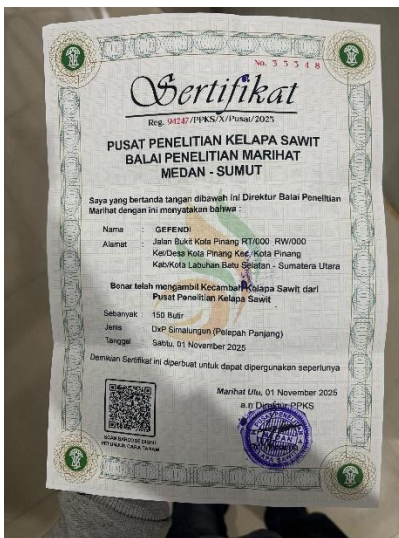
No. 3 5 3 4 8

Sertifikat

Reg. 94247/PPKS/X/Pusat/2025

PUSAT PENELITIAN KELAPA SAWIT
BALAI PENELITIAN MARIHAT
MEDAN - SUMUT

Saya yang bertanda tangan dibawah ini Direktur Balai Penelitian Marihat dengan ini menyatakan bahwa :

Nama : GEFENDI
Alamat : Jalan Bukit Kota Pinang RT/000 RW/000 Kel/Desa Kota Pinang Kec. Kota Pinang Kab/Kota Labuhan Batu Selatan - Sumatera Utara

Benar telah mengambil Kecambah Kelapa Sawit dari Pusat Penelitian Kelapa Sawit

Sebanyak : 150 Butir
Jenis : DxP Simalungun (Pelepah Panjang)
Tanggal : Sabtu, 01 November 2025

Demikian Sertifikat ini diperbuat untuk dapat dipergunakan seperlunya

Marihat Ulu, 01 November 2025
a.n Direktur PPKS

SCAN BARCODE DIATAS UNTUK CARA TANAM

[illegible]